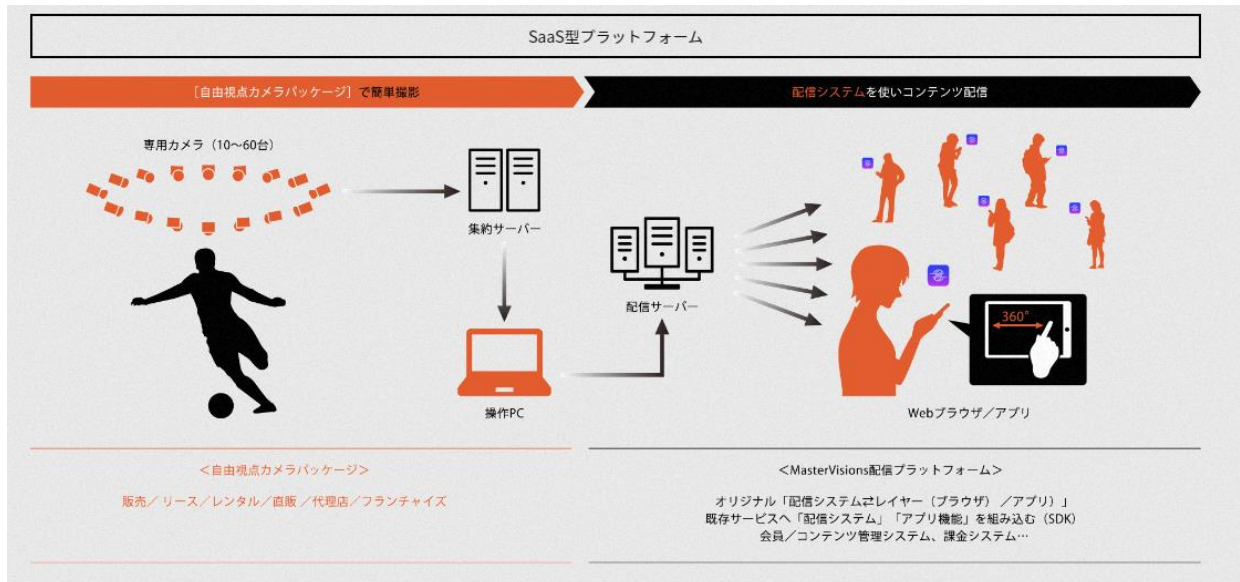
SaaS型プラットフォーム

［自由視点カメラパッケージ］で簡単撮影

配信システムを使いコンテンツ配信

専用カメラ（10〜60台）

集約サーバー

配信サーバー

操作PC

360°

Webブラウザ／アプリ

＜自由視点カメラパッケージ＞

販売／リース／レンタル／直販 ／代理店／フランチャイズ

＜MasterVisions配信プラットフォーム＞

オリジナル「配信システム⇄レイヤー［ブラウザ］／アプリ」」
既存サービスへ「配信システム」「アプリ機能」を組み込む（SDK）
会員／コンテンツ管理システム、課金システム…